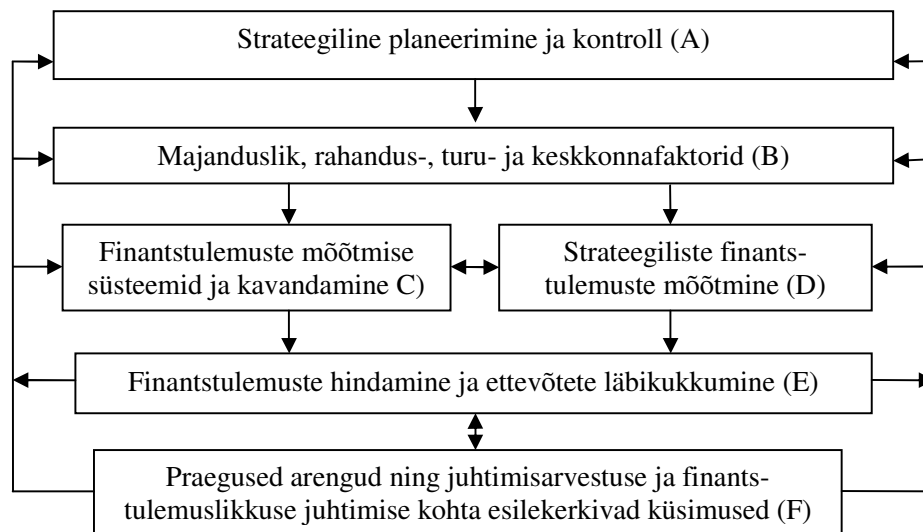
Strateegiline planeerimine ja kontroll (A)

Majanduslik, rahandus-, turu- ja keskkonnafaktorid (B)

Finantstulemuste mõõtmise süsteemid ja kavandamine C)

Strateegiliste finantstulemuste mõõtmine (D)

Finantstulemuste hindamine ja ettevõtete läbikukkumine (E)

Praegused arengud ning juhtimisarvestuse ja finantstulemuslikkuse juhtimise kohta esilekerkivad küsimused (F)